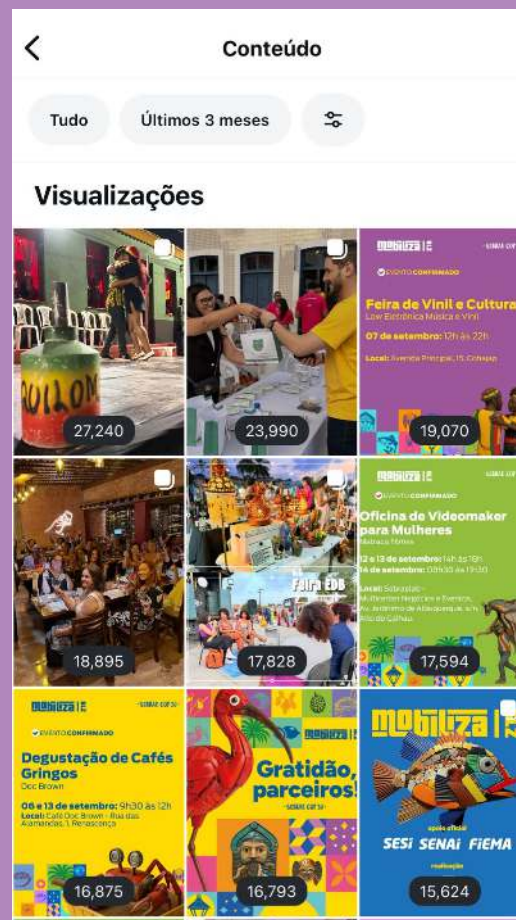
Conteúdo

Tudo

Últimos 3 meses

Visualizações

QUILOM

27,240

23,990

mobiliza

EVENTO CONFIRMADO

Feira de Vinil e Cultura

Low Eletrônica Música e Vinil

07 de setembro: 12h às 22h

Local: Avenida Principal, 15, Cohatrac

19,070

18,895

Feira EDB

17,828

mobiliza

EVENTO CONFIRMADO

Oficina de Videomaker para Mulheres

12 a 13 de setembro: 14h às 18h

14 de setembro: 09h30 às 13h30

Local: Sebrae

17,594

mobiliza

EVENTO CONFIRMADO

Degustação de Cafés Gringos

Doc Brown

06 a 13 de setembro: 9h30 às 12h

Local: Café Doc Brown - Rua das Alamandas, 1, Renascença

16,875

mobiliza

Gratidão, parceiros!

16,793

mobiliza

SESI SENAI FIEMA

15,624